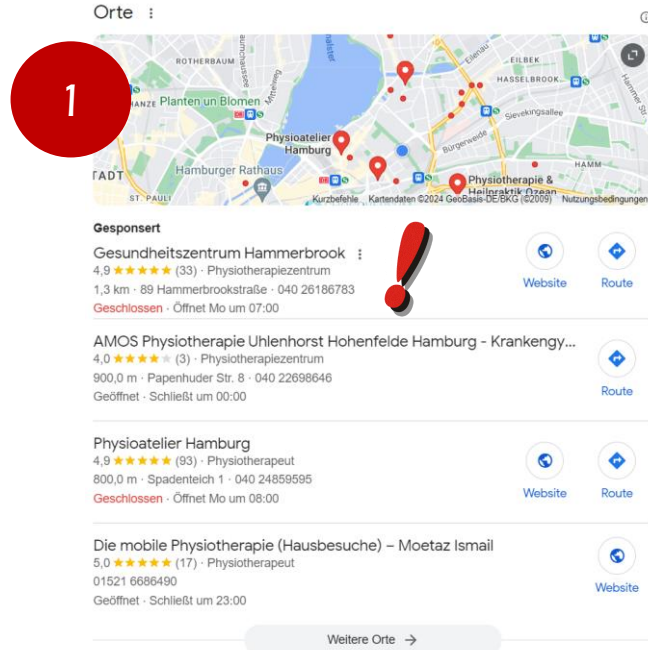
Orte ⋮

1

ROTHERBAUM
EILBEK
HASSELBROOK
Planten un Blomen
Sievekingsallee
Physioatelier Hamburg
Bürgerweide
HAMM
Hamburger Rathaus
Physiotherapie & Heilpraktik Ozean
ST. PAULI
Kurzbefehle Kartendaten ©2024 GeoBasis-DE/BKG (©2009) Nutzungsbedingungen

Gesponsert
Gesundheitszentrum Hammerbrook ⋮
4,9 ★★★★★ (33) · Physiotherapiezentrum
1,3 km · 89 Hammerbrookstraße · 040 26186783
Geschlossen · Öffnet Mo um 07:00
Website Route

AMOS Physiotherapie Uhlenhorst Hohenfelde Hamburg - Krankengy...
4,0 ★★★★ (3) · Physiotherapiezentrum
900,0 m · Papenhuder Str. 8 · 040 22698646
Geöffnet · Schließt um 00:00
Route

Physioatelier Hamburg
4,9 ★★★★★ (93) · Physiotherapeut
800,0 m · Spadenteich 1 · 040 24859595
Geschlossen · Öffnet Mo um 08:00
Website Route

Die mobile Physiotherapie (Hausbesuche) – Moetaz Ismail
5,0 ★★★★★ (17) · Physiotherapeut
01521 6686490
Geöffnet · Schließt um 23:00
Website

Weitere Orte →